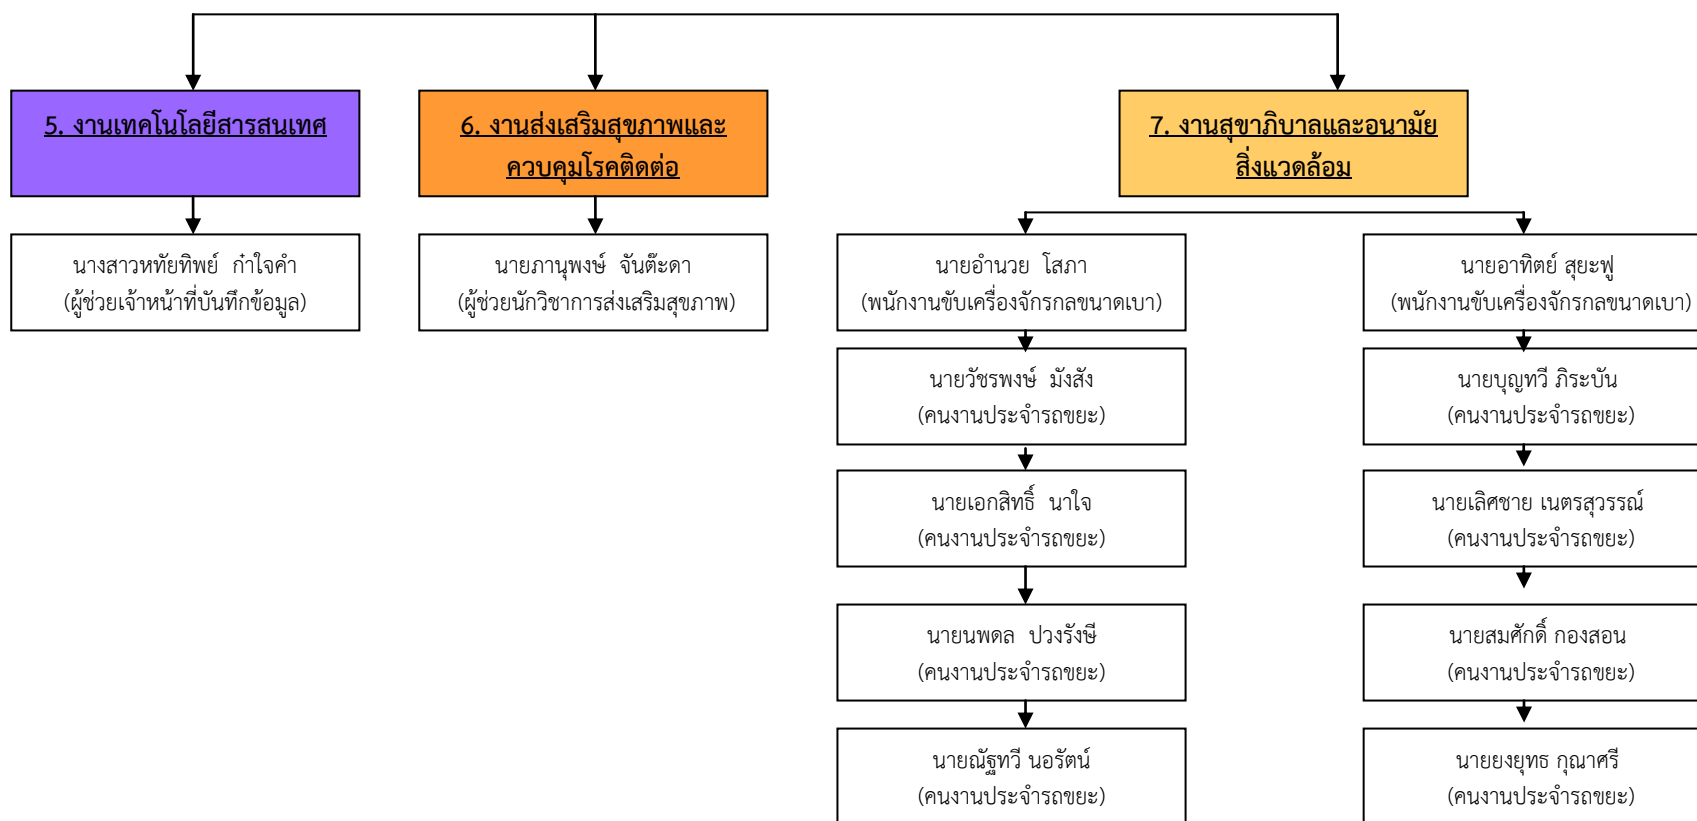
5. งานเทคโนโลยีสารสนเทศ

นางสาวหทัยทิพย์ กำใจคำ
(ผู้ช่วยเจ้าหน้าที่บันทึกข้อมูล)

6. งานส่งเสริมสุขภาพและควบคุมโรคติดต่อ

นายภานุพงษ์ จันต๊ะดา
(ผู้ช่วยนักวิชาการส่งเสริมสุขภาพ)

7. งานสุขาภิบาลและอนามัยสิ่งแวดล้อม

นายอำนวย โสภา
(พนักงานขับเครื่องจักรกลขนาดเบา)

นายวัชรพงษ์ มังสัง
(คนงานประจำรถขยะ)

นายเอกสิทธิ์ นาใจ
(คนงานประจำรถขยะ)

นายนพดล ปวงรังษี
(คนงานประจำรถขยะ)

นายณัฐทวี นอรัตน์
(คนงานประจำรถขยะ)

นายอาทิตย์ สุยะฟู
(พนักงานขับเครื่องจักรกลขนาดเบา)

นายบุญทวี ภิระบัน
(คนงานประจำรถขยะ)

นายเลิศชาย เนตรสุวรรณ์
(คนงานประจำรถขยะ)

นายสมศักดิ์ กองสอน
(คนงานประจำรถขยะ)

นายยงยุทธ กุณาศรี
(คนงานประจำรถขยะ)